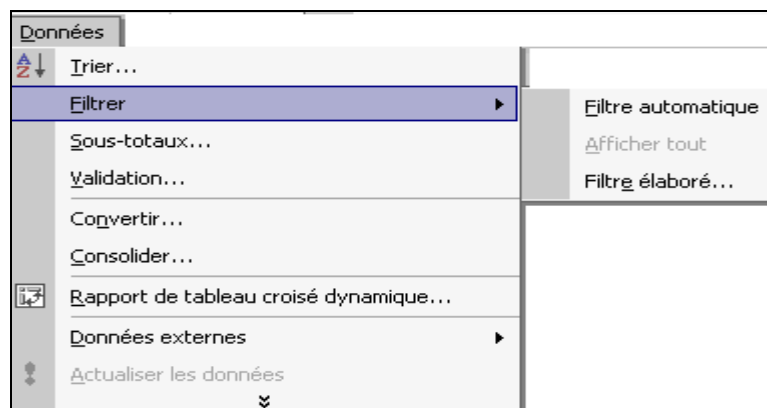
Données

Trier...
Filtrer
Sous-totaux...
Validation...
Convertir...
Consolider...
Rapport de tableau croisé dynamique...
Données externes
Actualiser les données

Filtre automatique
Afficher tout
Filtre élaboré...